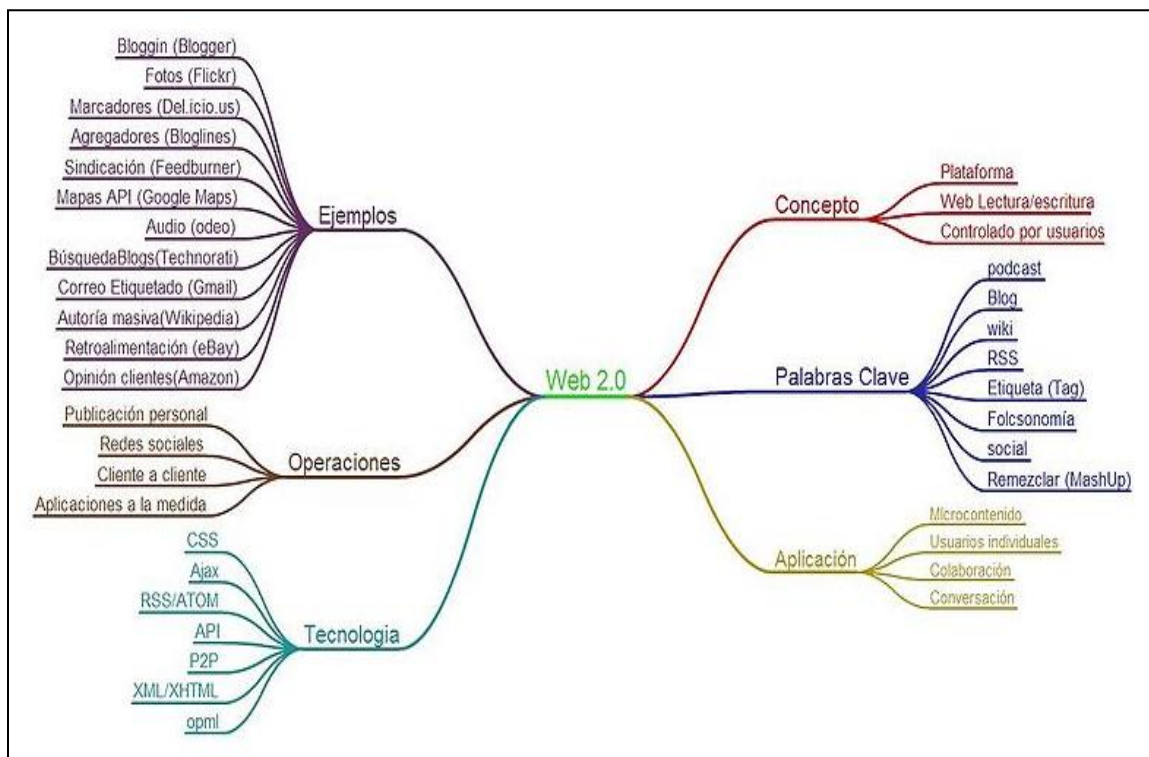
Web 2.0

Ejemplos
Bloggin (Blogger)
Fotos (Flickr)
Marcadores (Del.icio.us)
Agregadores (Bloglines)
Sindicación (Feedburner)
Mapas API (Google Maps)
Audio (odeo)
BúsquedaBlogs(Technorati)
Correo Etiquetado (Gmail)
Autoría masiva(Wikipedia)
Retroalimentación (eBay)
Opinión clientes(Amazon)

Operaciones
Publicación personal
Redes sociales
Cliente a cliente
Aplicaciones a la medida

Tecnologia
CSS
Ajax
RSS/ATOM
API
P2P
XML/XHTML
opml

Concepto
Plataforma
Web Lectura/escritura
Controlado por usuarios

Palabras Clave
podcast
Blog
wiki
RSS
Etiqueta (Tag)
Folcsonomía
social
Remezclar (MashUp)

Aplicación
Microcontenido
Usuarios individuales
Colaboración
Conversación